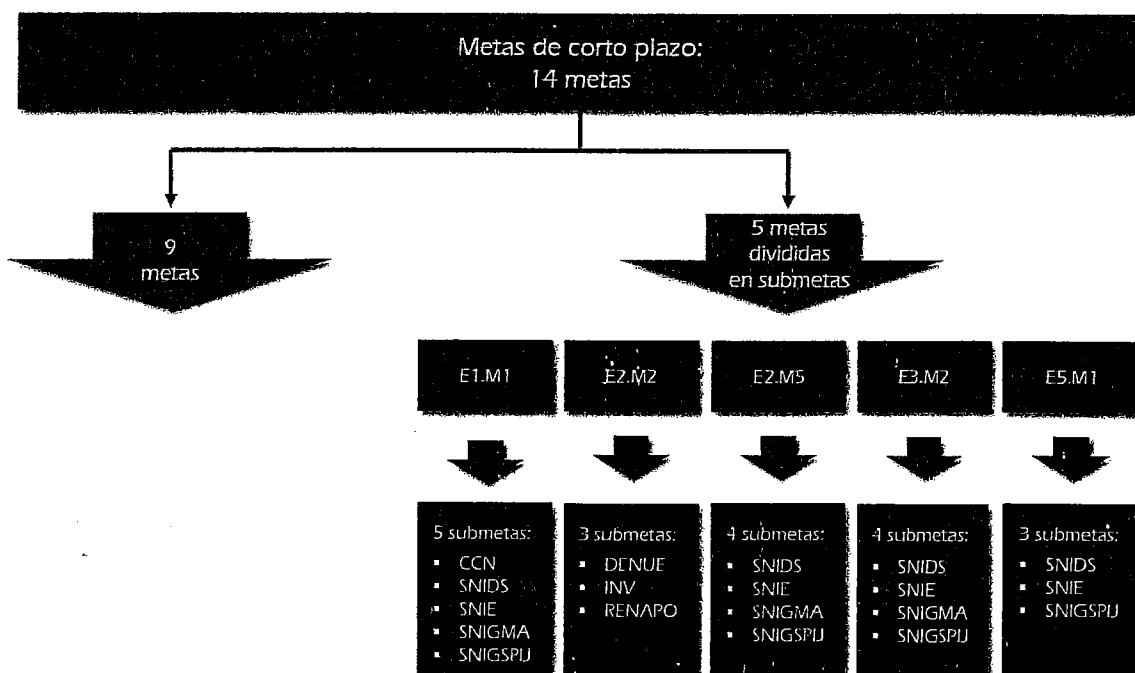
Metas de corto plazo:
14 metas

9
metas

5 metas
divididas
en submetas

E1.M1

E2.M2

E2.M5

E3.M2

E5.M1

5 submetas:
- CCN
- SNIDS
- SNIE
- SNIGMA
- SNIGSPIJ

3 submetas:
- DENUE
- INV
- RENAPO

4 submetas:
- SNIDS
- SNIE
- SNIGMA
- SNIGSPIJ

4 submetas:
- SNIDS
- SNIE
- SNIGMA
- SNIGSPIJ

3 submetas:
- SNIDS
- SNIE
- SNIGSPIJ